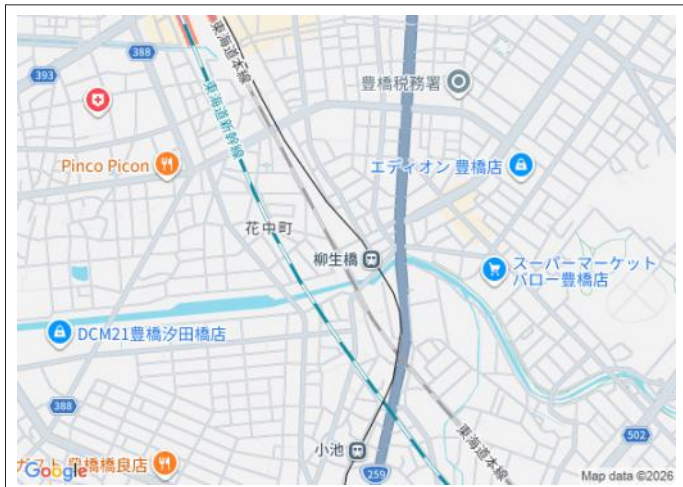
388
393
東海道本線
東海道新幹線
豊橋税務署
Pinco Picon
エディオン 豊橋店
花中町
柳生橋
スーパーマーケット
バロー豊橋店
DCM21豊橋汐田橋店
388
東海道本線
502
小池
259
ガスト 豊橋橋良店
Google
Map data ©2026